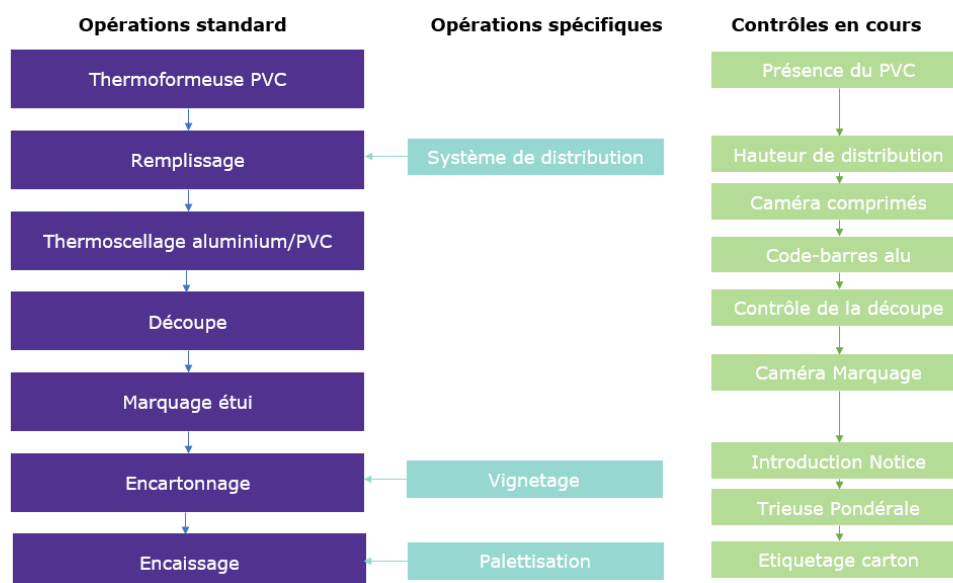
Opérations standard

Thermoformeuse PVC

Remplissage

Thermoscellage aluminium/PVC

Découpe

Marquage étui

Encartonnage

Encaissage

Opérations spécifiques

Système de distribution

Vignetage

Palettisation

Contrôles en cours

Présence du PVC

Hauteur de distribution

Caméra comprimés

Code-barres alu

Contrôle de la découpe

Caméra Marquage

Introduction Notice

Trieuse Pondérale

Etiquetage carton